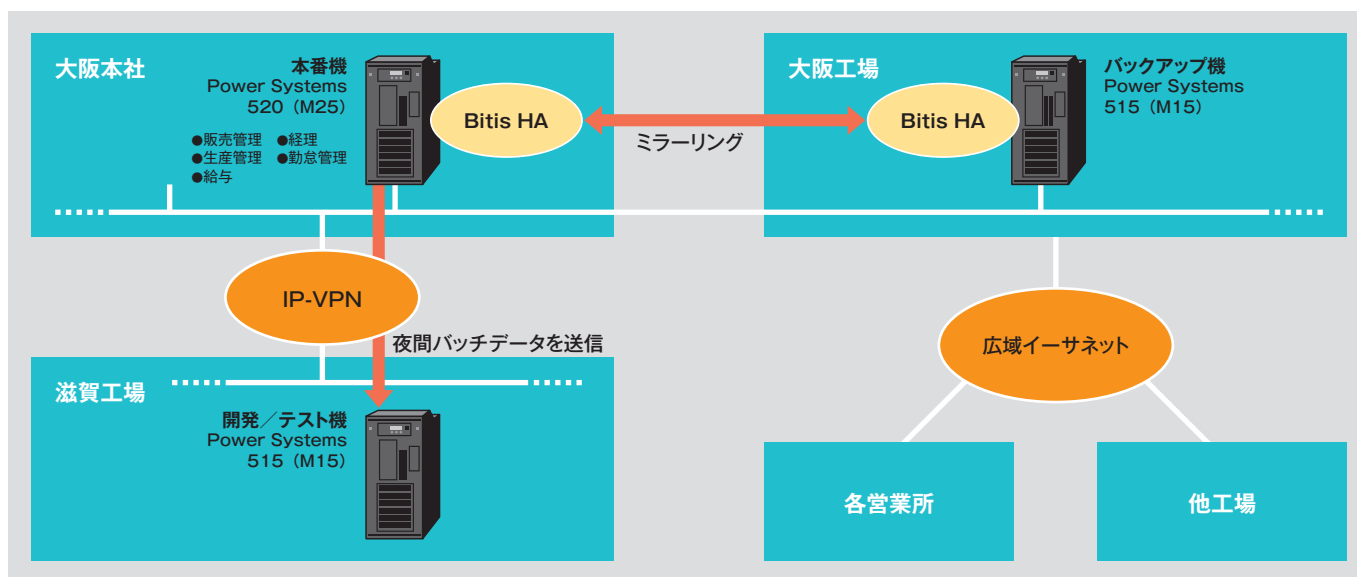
大阪本社

本番機
Power Systems
520（M25）

●販売管理 ●経理
●生産管理 ●勤怠管理
●給与

Bitis HA

ミラーリング

大阪工場

Bitis HA

バックアップ機
Power Systems
515（M15）

IP-VPN

夜間バッチデータを送信

滋賀工場

開発／テスト機
Power Systems
515（M15）

広域イーサネット

各営業所

他工場